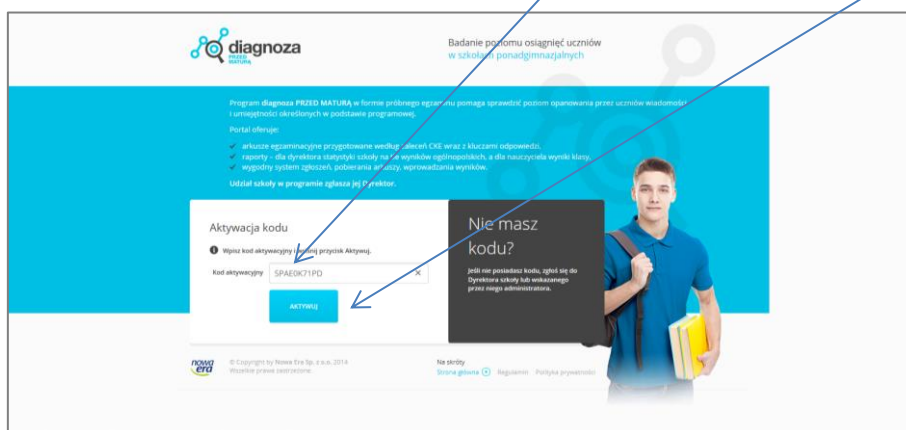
diagnoza
PRZED MATURĄ

Badanie poziomu osiągnięć uczniów
w szkołach ponadgimnazjalnych

Program diagnoza PRZED MATURĄ w formie próbnego egzaminu pomaga sprawdzić poziom opanowania przez uczniów wiadomości i umiejętności określonych w podstawie programowej.

Portal oferuje:

arkusze egzaminacyjne przygotowane według zaleceń CKE wraz z kluczami odpowiedzi.
raporty – dla dyrektora statystyki szkoły na tle wyników ogólnopolskich, a dla nauczyciela wyniki klasy.
wygodny system zgłoszeń, pobierania arkuszy, wprowadzania wyników.

Udział szkoły w programie zgłasza jej Dyrektor.

Aktywacja kodu

Wpisz kod aktywacyjny i wciśnij przycisk Aktywuj.

Kod aktywacyjny SPAE0K71PD ×

AKTYWUJ

Nie masz kodu?

Jeśli nie posiadasz kodu, zgłoś się do Dyrektora szkoły lub wskazanego przez niego administratora.

nowa era

© Copyright by Nowa Era Sp. z o.o. 2014
Wszelkie prawa zastrzeżone

Na skróty
Strona główna Regulamin Polityka prywatności